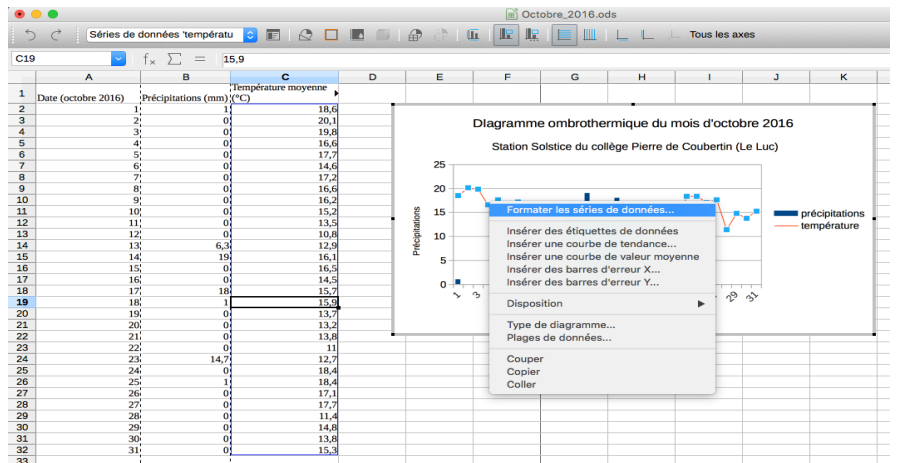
Octobre_2016.ods

Séries de données 'températu

Tous les axes

C19 $f_x$ $\sum$ = 15,9

| | A | B | C | D | E | F | G | H | I | J | K |
|---|---|---|---|---|---|---|---|---|---|---|---|
| 1 | Date (octobre 2016) | Précipitations (mm) | Température moyenne (°C) | | | | | | | | |
| 2 | 1 | 1 | 18,6 | | | | | | | | |
| 3 | 2 | 0 | 20,1 | | | | | | | | |
| 4 | 3 | 0 | 19,8 | | | | | | | | |
| 5 | 4 | 0 | 16,6 | | | | | | | | |
| 6 | 5 | 0 | 17,7 | | | | | | | | |
| 7 | 6 | 0 | 14,6 | | | | | | | | |
| 8 | 7 | 0 | 17,2 | | | | | | | | |
| 9 | 8 | 0 | 16,6 | | | | | | | | |
| 10 | 9 | 0 | 16,2 | | | | | | | | |
| 11 | 10 | 0 | 15,2 | | | | | | | | |
| 12 | 11 | 0 | 13,5 | | | | | | | | |
| 13 | 12 | 0 | 10,8 | | | | | | | | |
| 14 | 13 | 6,3 | 12,9 | | | | | | | | |
| 15 | 14 | 19 | 16,1 | | | | | | | | |
| 16 | 15 | 0 | 16,5 | | | | | | | | |
| 17 | 16 | 0 | 14,5 | | | | | | | | |
| 18 | 17 | 18 | 15,7 | | | | | | | | |
| 19 | 18 | 1 | 15,9 | | | | | | | | |
| 20 | 19 | 0 | 13,7 | | | | | | | | |
| 21 | 20 | 0 | 13,2 | | | | | | | | |
| 22 | 21 | 0 | 13,8 | | | | | | | | |
| 23 | 22 | 0 | 11 | | | | | | | | |
| 24 | 23 | 14,7 | 12,7 | | | | | | | | |
| 25 | 24 | 0 | 18,4 | | | | | | | | |
| 26 | 25 | 1 | 18,4 | | | | | | | | |
| 27 | 26 | 0 | 17,1 | | | | | | | | |
| 28 | 27 | 0 | 17,7 | | | | | | | | |
| 29 | 28 | 0 | 11,4 | | | | | | | | |
| 30 | 29 | 0 | 14,8 | | | | | | | | |
| 31 | 30 | 0 | 13,8 | | | | | | | | |
| 32 | 31 | 0 | 15,3 | | | | | | | | |
| 33 | | | | | | | | | | | |

Diagramme ombrothermique du mois d'octobre 2016

Station Solstice du collège Pierre de Coubertin (Le Luc)

25
20
15
10
5
0

Précipitations

1 3 29 31

précipitations
température

Formater les séries de données...
Insérer des étiquettes de données
Insérer une courbe de tendance...
Insérer une courbe de valeur moyenne
Insérer des barres d'erreur X...
Insérer des barres d'erreur Y...
Disposition
Type de diagramme...
Plages de données...
Couper
Copier
Coller